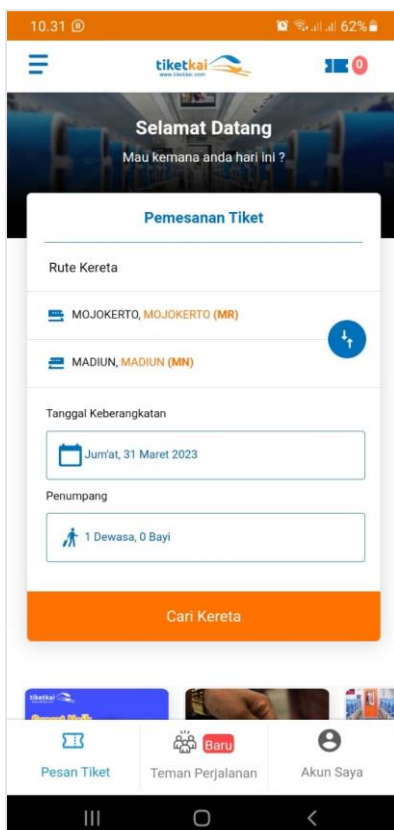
10.31

62%

tiketkai
www.tiketkai.com

0

Selamat Datang

Mau kemana anda hari ini ?

Pemesanan Tiket

Rute Kereta

MOJOKERTO, MOJOKERTO (MR)

MADIUN, MADIUN (MN)

Tanggal Keberangkatan

Jum'at, 31 Maret 2023

Penumpang

1 Dewasa, 0 Bayi

Cari Kereta

tiketkai

Pesan Tiket

Baru

Teman Perjalanan

Akun Saya